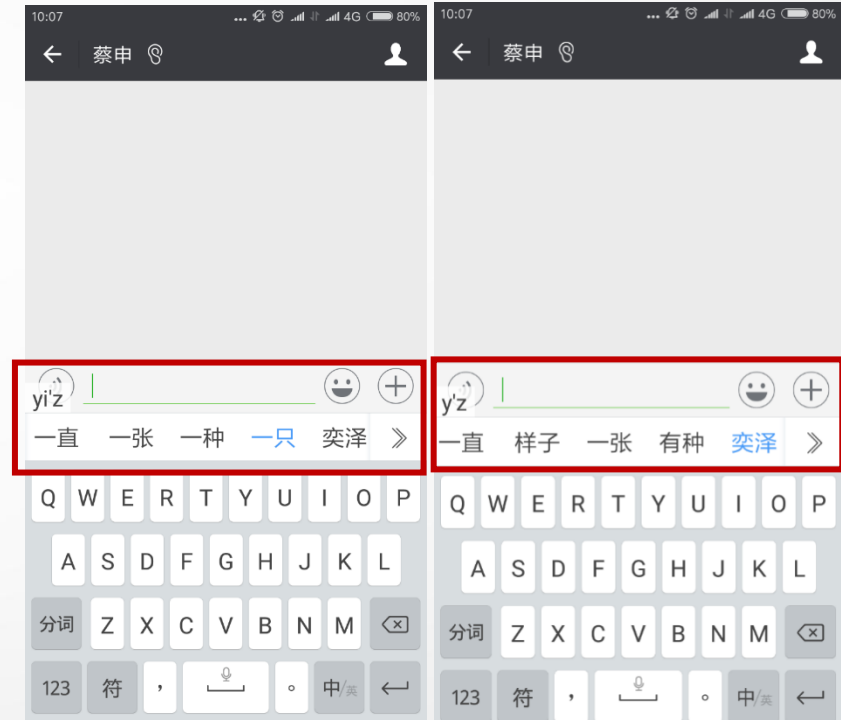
10:07 ... 4G 80%

蔡申

yi'z

一直 一张 一种 一只 奕泽 》

Q W E R T Y U I O P
A S D F G H J K L
分词 Z X C V B N M
123 符 , 。 中/英

10:07 ... 4G 80%

蔡申

y'z

一直 样子 一张 有种 奕泽 》

Q W E R T Y U I O P
A S D F G H J K L
分词 Z X C V B N M
123 符 , 。 中/英